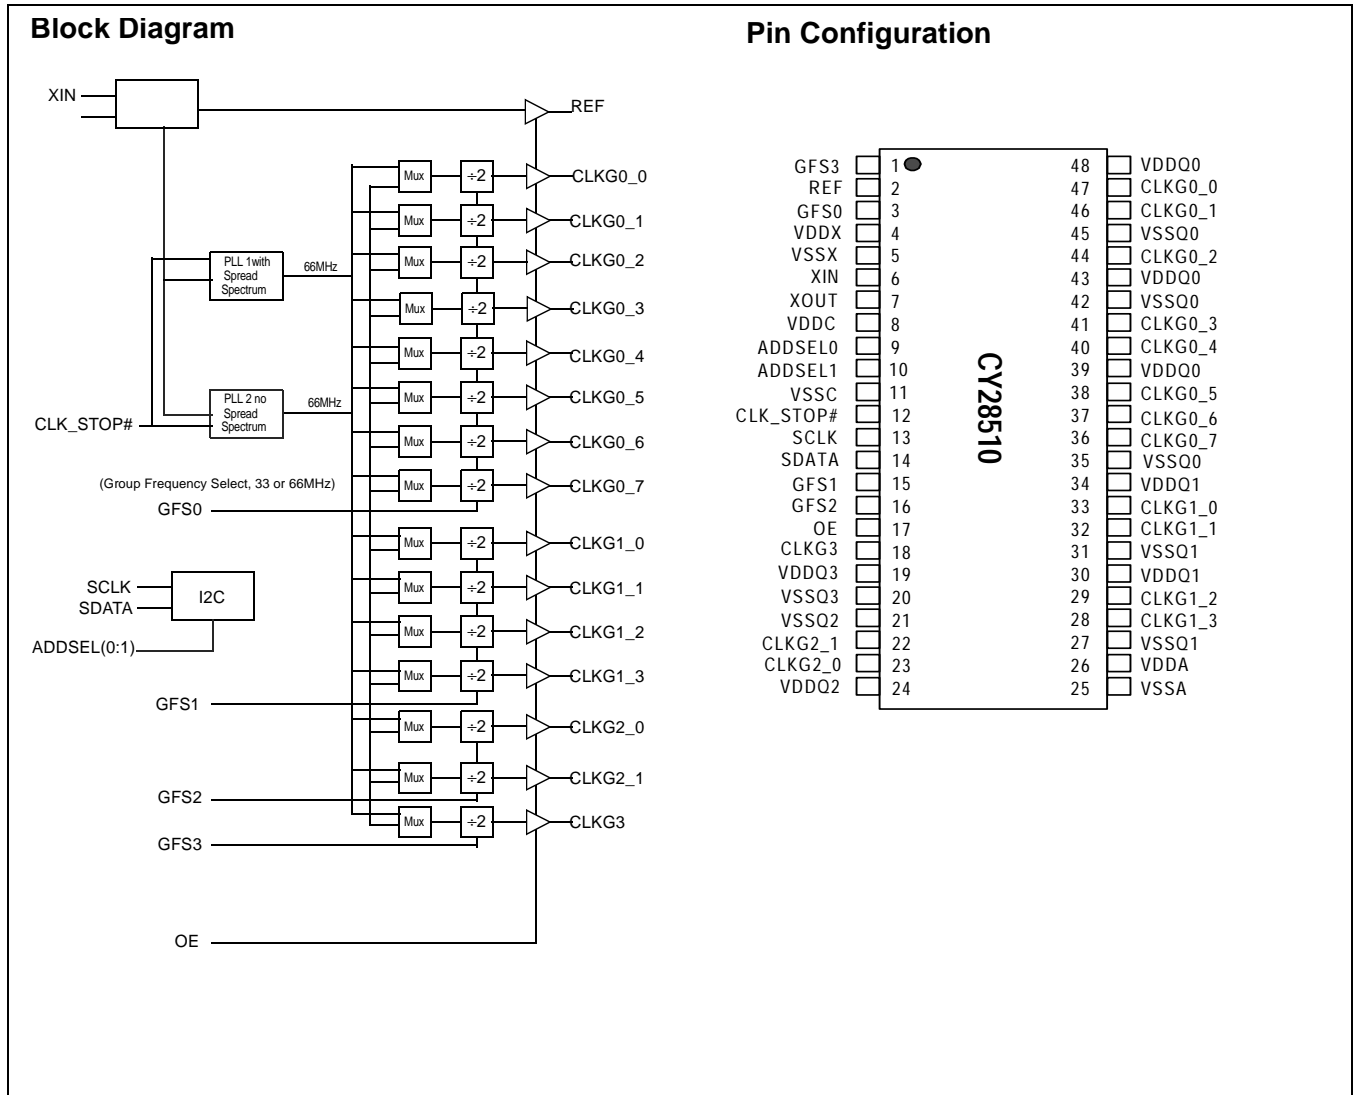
Block Diagram

XIN
REF
Mux ÷2 CLKG0_0
Mux ÷2 CLKG0_1
PLL 1with Spread Spectrum
66MHz
Mux ÷2 CLKG0_2
Mux ÷2 CLKG0_3
Mux ÷2 CLKG0_4
PLL 2 no Spread Spectrum
66MHz
Mux ÷2 CLKG0_5
CLK_STOP#
Mux ÷2 CLKG0_6
(Group Frequency Select, 33 or 66MHz)
Mux ÷2 CLKG0_7
GFS0
Mux ÷2 CLKG1_0
SCLK
SDATA
I2C
Mux ÷2 CLKG1_1
ADDSEL(0:1)
Mux ÷2 CLKG1_2
Mux ÷2 CLKG1_3
GFS1
Mux ÷2 CLKG2_0
Mux ÷2 CLKG2_1
GFS2
Mux ÷2 CLKG3
GFS3
OE

Pin Configuration

CY28510

| Pin | Name | Pin | Name |
|---|---|---|---|
| GFS3 | 1 | 48 | VDDQ0 |
| REF | 2 | 47 | CLKG0_0 |
| GFS0 | 3 | 46 | CLKG0_1 |
| VDDX | 4 | 45 | VSSQ0 |
| VSSX | 5 | 44 | CLKG0_2 |
| XIN | 6 | 43 | VDDQ0 |
| XOUT | 7 | 42 | VSSQ0 |
| VDDC | 8 | 41 | CLKG0_3 |
| ADDSEL0 | 9 | 40 | CLKG0_4 |
| ADDSEL1 | 10 | 39 | VDDQ0 |
| VSSC | 11 | 38 | CLKG0_5 |
| CLK_STOP# | 12 | 37 | CLKG0_6 |
| SCLK | 13 | 36 | CLKG0_7 |
| SDATA | 14 | 35 | VSSQ0 |
| GFS1 | 15 | 34 | VDDQ1 |
| GFS2 | 16 | 33 | CLKG1_0 |
| OE | 17 | 32 | CLKG1_1 |
| CLKG3 | 18 | 31 | VSSQ1 |
| VDDQ3 | 19 | 30 | VDDQ1 |
| VSSQ3 | 20 | 29 | CLKG1_2 |
| VSSQ2 | 21 | 28 | CLKG1_3 |
| CLKG2_1 | 22 | 27 | VSSQ1 |
| CLKG2_0 | 23 | 26 | VDDA |
| VDDQ2 | 24 | 25 | VSSA |